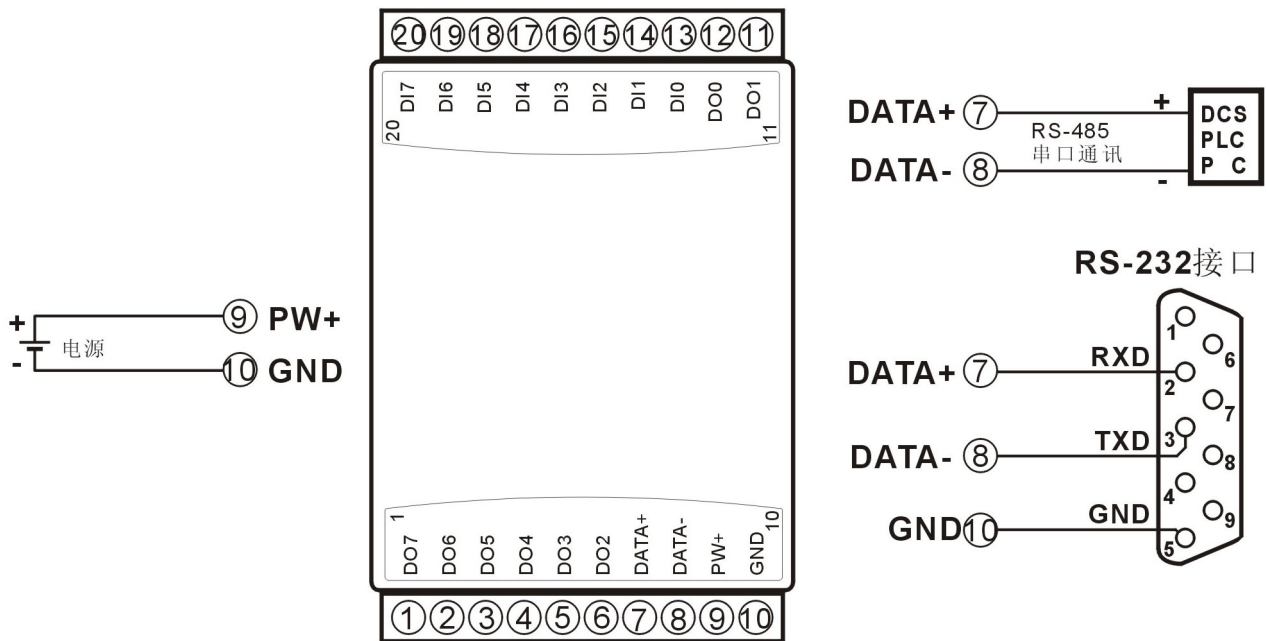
⑳⑲⑱⑰⑯⑮⑭⑬⑫⑪

20 DI7 DI6 DI5 DI4 DI3 DI2 DI1 DI0 DO0 DO1 11

DATA+ ⑦ + RS-485 串口通讯 DCS PLC P C
DATA- ⑧ -

RS-232接口

+ - 电源 ⑨ PW+
⑩ GND

DATA+ ⑦ RXD
DATA- ⑧ TXD
GND⑩ GND

1 2 3 4 5 6 7 8 9

1 DO7 DO6 DO5 DO4 DO3 DO2 DATA+ DATA- PW+ GND 10

①②③④⑤⑥⑦⑧⑨⑩